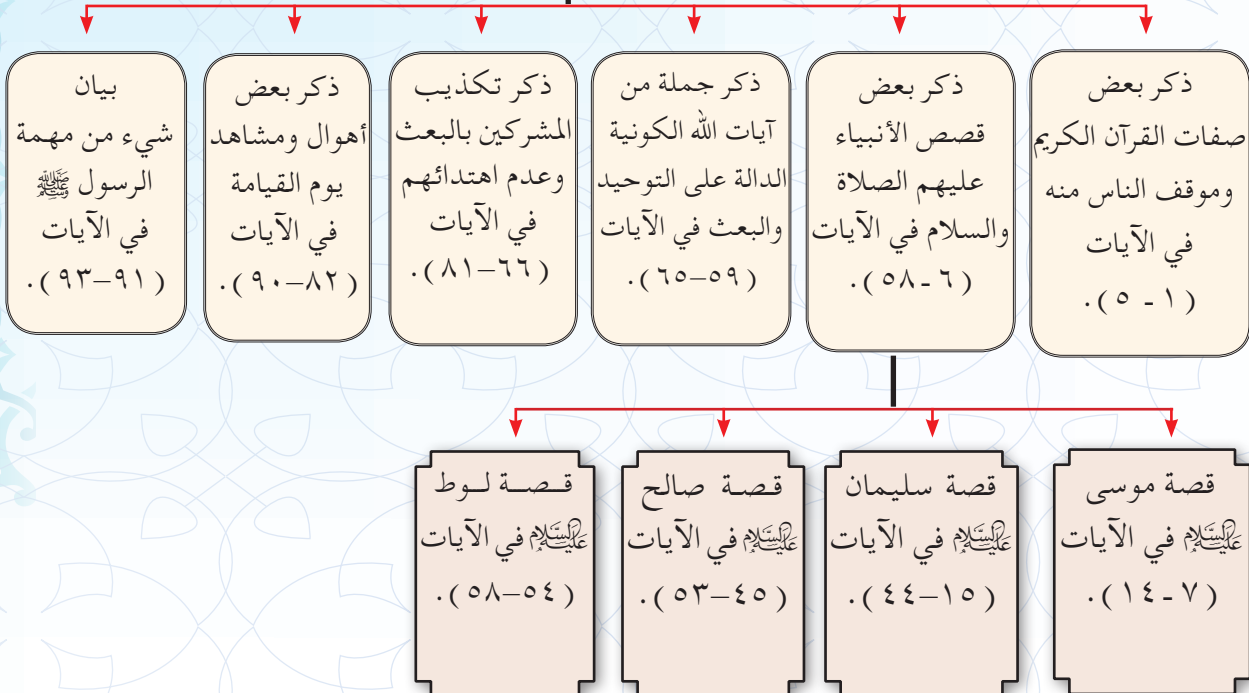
ذكر بعض صفات القرآن الكريم وموقف الناس منه في الآيات (١ - ٥).

ذكر بعض قصص الأنبياء عليهم الصلاة والسلام في الآيات (٦ - ٥٨).

ذكر جملة من آيات الله الكونية الدالة على التوحيد والبعث في الآيات (٥٩-٦٥).

ذكر تكذيب المشركين بالبعث وعدم اهتدائهم في الآيات (٦٦-٨١).

ذكر بعض أهوال ومشاهد يوم القيامة في الآيات (٨٢-٩٠).

بيان شيء من مهمة الرسول ﷺ في الآيات (٩١-٩٣).

قصة موسى عليه السلام في الآيات (٧ - ١٤).

قصة سليمان عليه السلام في الآيات (١٥-٤٤).

قصة صالح عليه السلام في الآيات (٤٥-٥٣).

قصة لوط عليه السلام في الآيات (٥٤-٥٨).